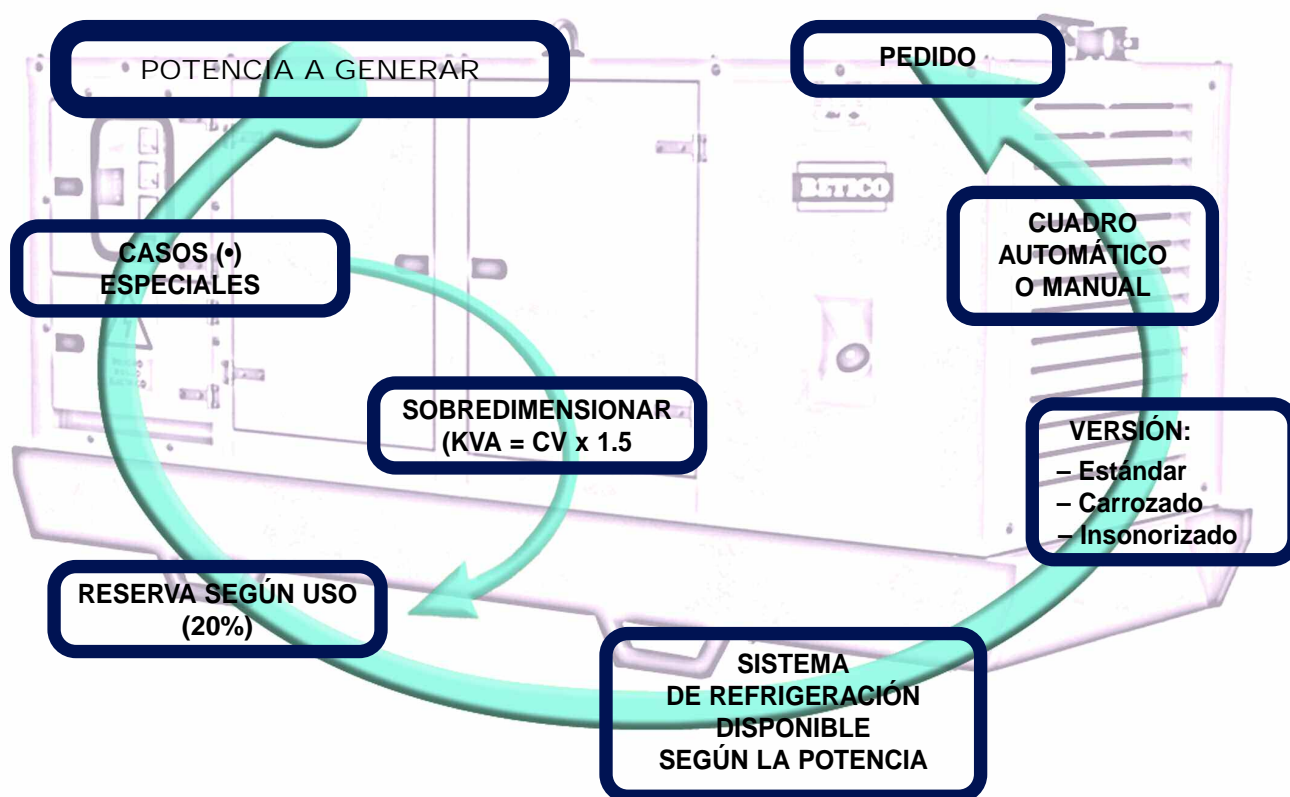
POTENCIA A GENERAR

PEDIDO

BETICO

CASOS (•) ESPECIALES

CUADRO AUTOMÁTICO O MANUAL

SOBREDIMENSIONAR (KVA = CV x 1.5

VERSIÓN:
– Estándar
– Carrozado
– Insonorizado

RESERVA SEGÚN USO (20%)

SISTEMA DE REFRIGERACIÓN DISPONIBLE SEGÚN LA POTENCIA